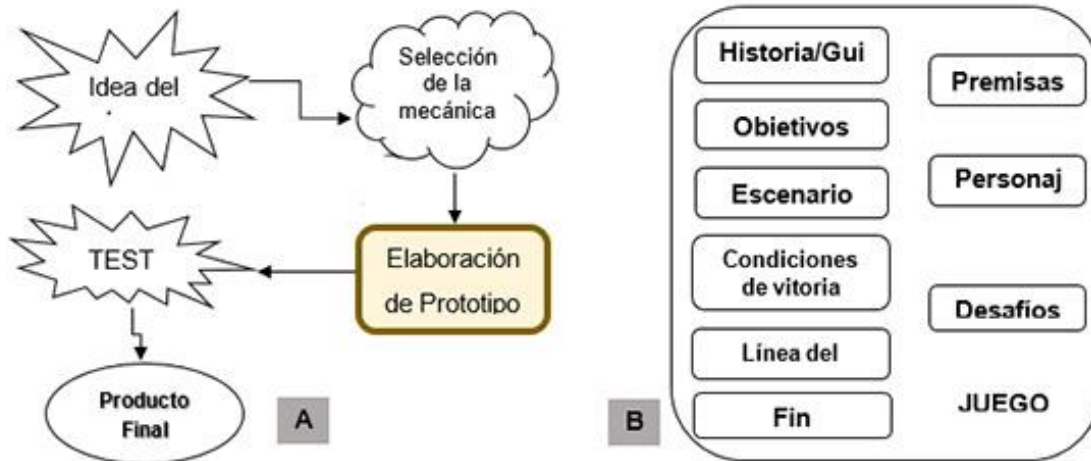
Idea del

Selección de la mecánica

TEST

Elaboración de Prototipo

Producto Final

A

B

Historia/Gui

Obietivos

Escenario

Condiciones de vitoria

Línea del

Fin

Premisas

Personaj

Desafíos

JUEGO